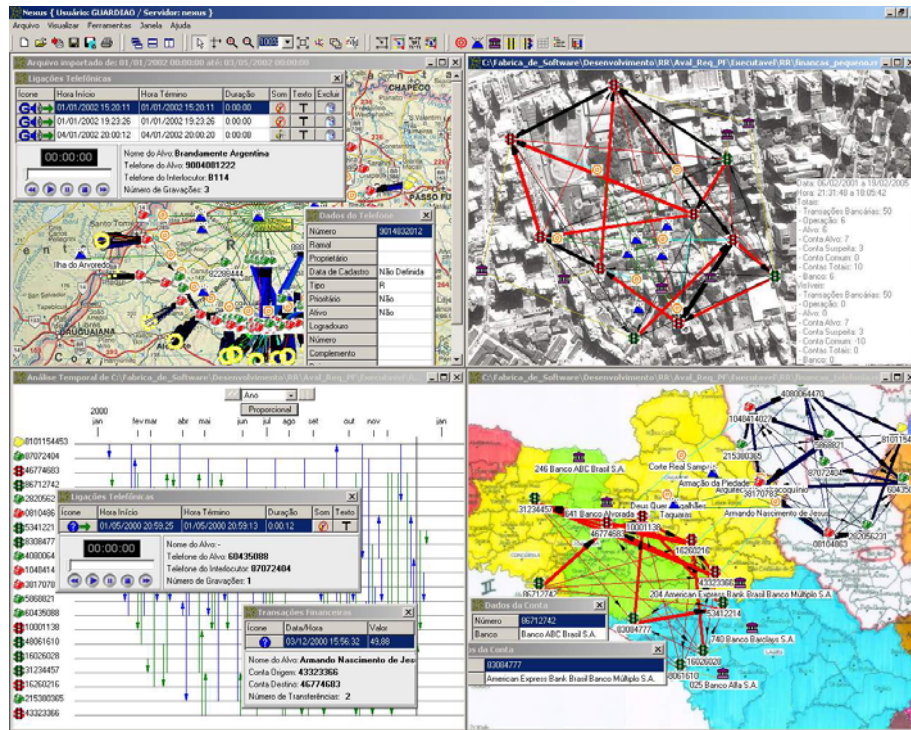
Nexus { Usuário: GUARDIAO / Servidor: nexus }

Arquivo Visualizar Ferramentas Janela Ajuda

Arquivo importado de: 01/01/2002 00:00:00 até: 03/05/2002 00:00:00

Ligações Telefônicas

| Ícone | Hora Início | Hora Término | Duração | Som | Texto | Excluir |
|---|---|---|---|---|---|---|
| | 01/01/2002 15:20:11 | 01/01/2002 15:20:11 | 0:00:00 | | | |
| | 01/01/2002 19:23:26 | 01/01/2002 19:23:26 | 0:00:00 | | | |
| | 04/01/2002 20:00:12 | 04/01/2002 20:00:20 | 0:00:08 | | | |

00:00:00

Nome do Alvo: Brandamente Argentina
Telefone do Alvo: 9004801222
Telefone do Interlocutor: B114
Número de Gravações: 3

CHAPECO
PASSO FU
Santo Tom
Ilha do Arvoredo
URUGUAIANA

Dados do Telefone

| | |
|---|---|
| Número | 9014832012 |
| Ramal | |
| Proprietário | |
| Data de Cadastro | Não Definida |
| Tipo | R |
| Prioritário | Não |
| Ativo | Não |
| Logradouro | |
| Número | |
| Complemento | |

C:\Fabrica_de_Software\Desenvolvimento\RR\Aval_Req_PF\Executavel\RR\financas_pequeno.rr

Data: 06/02/2001 a 19/02/2005
Hora: 21:31:40 a 18:05:42
Totais:
- Transações Bancárias: 50
- Operação: 6
- Alvo: 6
- Conta Alvo: 7
- Conta Suspeita: 3
- Conta Comum: 0
- Contas Total: 10
- Banco: 6
Visíveis:
- Transações Bancárias: 50
- Operação: 6
- Alvo: 6
- Conta Alvo: 7
- Conta Suspeita: 3
- Conta Comum: -10
- Contas Total: 0
- Banco: 0

Análise Temporal de C:\Fabrica_de_Software\Desenvolvimento\RR\Aval_Req_PF\Executavel\RR

Ano
Proporcional

2000
jan fev mar abr mai jun jul ago set out nov

8101154453
87072404
46774683
86712742
2820562
0810486
5341221
8308477
4080064
1048414
3817070
5868821
60435088
10001138
48061610
16026028
31234457
16260216
215380365
43323366

Ligações Telefônicas

| Ícone | Hora Início | Hora Término | Duração | Som | Texto |
|---|---|---|---|---|---|
| | 01/05/2000 20:59:25 | 01/05/2000 20:59:13 | 0:00:12 | | |

00:00:00

Nome do Alvo: -
Telefone do Alvo: 60435088
Telefone do Interlocutor: 87072404
Número de Gravações: 1

Transações Financeiras

| Ícone | Data/Hora | Valor |
|---|---|---|
| | 03/12/2000 15:56:32 | 49,88 |

Nome do Alvo: Armando Nascimento de Jes
Conta Origem: 43323366
Conta Destino: 46774683
Número de Transferências: 2

C:\Fabrica_de_Software\Desenvolvimento\RR\Aval_Req_PF\Executavel\RR\Ligações Telefônicas

4080064470
1048414027
5868821
8101154
215380365
87072404
246 Banco ABC Brasil S.A.
Corte Real Sampaio
Armação da Piedade
Deus Quer
Arquitec
38170703
Coquinho
Armando Nascimento de Jesus
08104863
08205623
31234457
641 Banco Alvorada
10001138
46774683
16260216
43323366
204 American Express Bank Brasil Banco Múltiplo S.A.
05341221
83084777
740 Banco Barclays S.A.
16026028
48061610
025 Banco Alfa S.A.

Dados da Conta

| | |
|---|---|
| Número | 86712742 |
| Banco | Banco ABC Brasil S.A. |

da Conta

| |
|---|
| 83084777 |
| American Express Bank Brasil Banco Múltiplo S.A. |